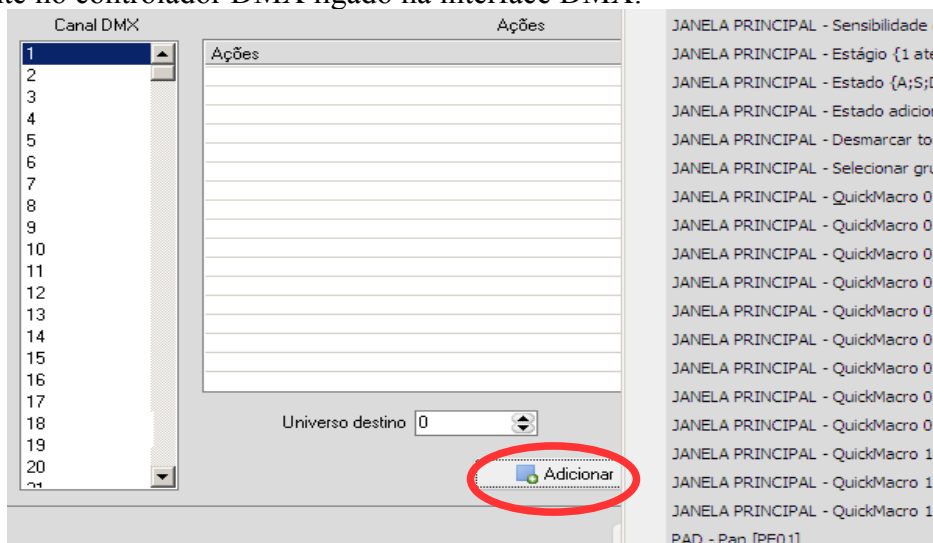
te no controlador DMX ligado na interface DMX.

Canal DMX

1
2
3
4
5
6
7
8
9
10
11
12
13
14
15
16
17
18
19
20
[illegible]

Ações

Ações

Universo destino 0

Adicionar

JANELA PRINCIPAL - Sensibilidade
JANELA PRINCIPAL - Estágio {1 ate
JANELA PRINCIPAL - Estado {A;S;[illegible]
JANELA PRINCIPAL - Estado adicio
JANELA PRINCIPAL - Desmarcar to
JANELA PRINCIPAL - Selecionar gr
JANELA PRINCIPAL - QuickMacro 0
JANELA PRINCIPAL - QuickMacro 0
JANELA PRINCIPAL - QuickMacro 0
JANELA PRINCIPAL - QuickMacro 0
JANELA PRINCIPAL - QuickMacro 0
JANELA PRINCIPAL - QuickMacro 0
JANELA PRINCIPAL - QuickMacro 0
JANELA PRINCIPAL - QuickMacro 0
JANELA PRINCIPAL - QuickMacro 0
JANELA PRINCIPAL - QuickMacro 1
JANELA PRINCIPAL - QuickMacro 1
JANELA PRINCIPAL - QuickMacro 1
PAD - Pan [PE01]